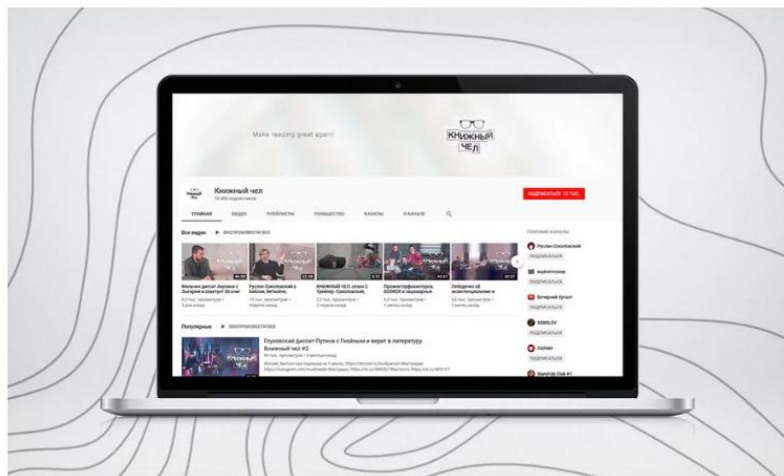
Make reading great again!

КНИЖНЫЙ ЧЕЛ

Книжный чел
15 400 подписчиков

ПОДПИСАТЬСЯ 15 ТЫС.

ГЛАВНАЯ ВИДЕО ПЛЕЙЛИСТЫ СООБЩЕСТВО КАНАЛЫ О КАНАЛЕ

Все видео ▶ ВОСПРОИЗВЕСТИ ВСЕ

Мальчик диссит Акунина с Зыгарем и соврут! 30 хит
Руслан Сокольский с Бибин, Бегбейм,
КНИЖНЫЙ ЧЕЛ. сезон 2. Трейлер. Сокольский,
Прометейфонтель BOOKER и занимарье
Либерально об экзистенциализме и

Популярные ▶ ВОСПРОИЗВЕСТИ ВСЕ

Пуховский диссит Путина с Гнойным и берет в литературу. Книжный чел #3

ПОХОЖИЕ КАНАЛЫ
Руслан Сокольский
ПОДПИСАТЬСЯ
ПОДПИСАТЬСЯ
Вечерний Ургант
ПОДПИСАТЬСЯ
ПОДПИСАТЬСЯ
ПОДПИСАТЬСЯ
Standup Club #1